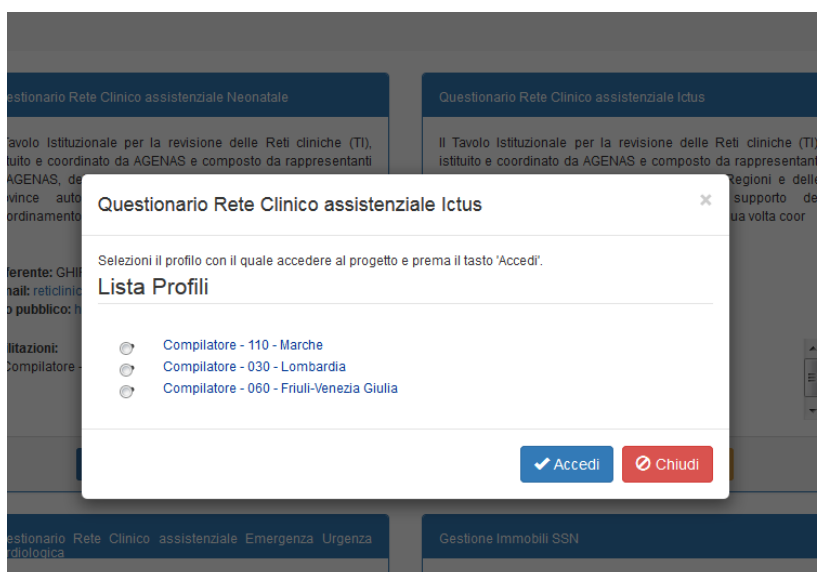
estionario Rete Clinico assistenziale Neonatale

Tavolo Istituzionale per la revisione delle Reti cliniche (TI), tuito e coordinato da AGENAS e composto da rappresentanti AGENAS, de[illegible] ovince auto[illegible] ordinamento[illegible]

ferente: GHI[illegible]
nail: reticlinic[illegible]
o pubblico: h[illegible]

ilitazioni:
Compilatore -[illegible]

Questionario Rete Clinico assistenziale Ictus

Il Tavolo Istituzionale per la revisione delle Reti cliniche (TI) istituito e coordinato da AGENAS e composto da rappresentant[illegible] Regioni e delle supporto de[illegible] ua volta coor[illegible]

Questionario Rete Clinico assistenziale Ictus

×

Selezioni il profilo con il quale accedere al progetto e prema il tasto 'Accedi'.

Lista Profili

Compilatore - 110 - Marche
Compilatore - 030 - Lombardia
Compilatore - 060 - Friuli-Venezia Giulia

Accedi
Chiudi

estionario Rete Clinico assistenziale Emergenza Urgenza rdiologica

Gestione Immobili SSN